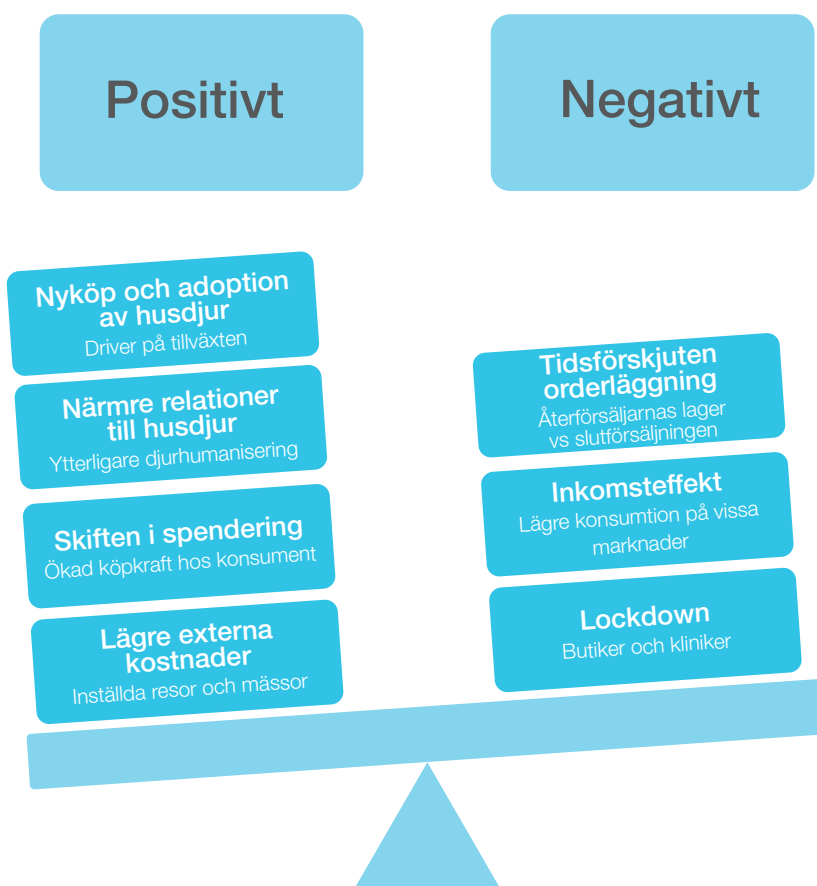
Positivt

Negativt

Nyköp och adoption av husdjur
Driver på tillväxten

Närmre relationer till husdjur
Ytterligare djurhumanisering

Skiften i spendering
Ökad köpkraft hos konsument

Lägre externa kostnader
Inställda resor och mässor

Tidsförskjuten orderläggning
Återförsäljarnas lager vs slutförsäljningen

Inkomsteffekt
Lägre konsumtion på vissa marknader

Lockdown
Butiker och kliniker